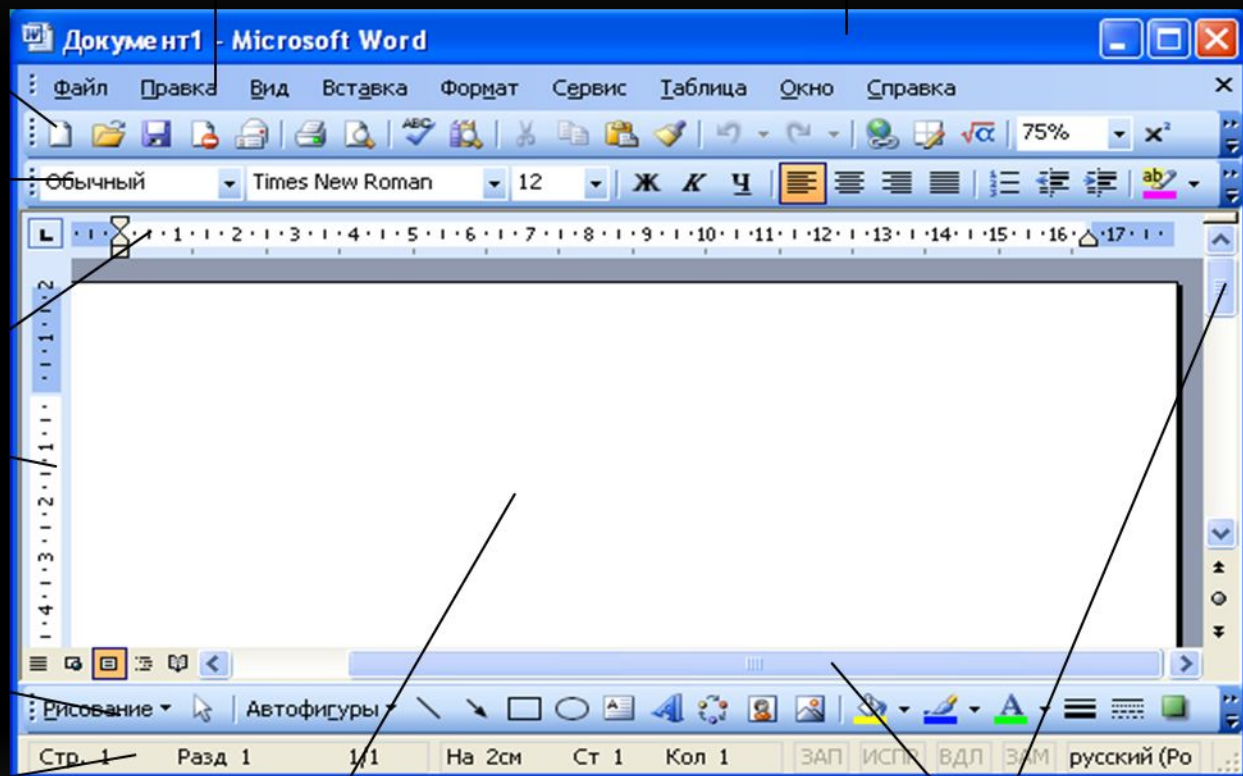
Документ1 - Microsoft Word

Файл Правка Вид Вставка Формат Сервис Таблица Окно Справка

75%

Обычный Times New Roman 12 Ж К Ч

· 1 · 2 · 3 · 4 · 5 · 6 · 7 · 8 · 9 · 10 · 11 · 12 · 13 · 14 · 15 · 16 · 17 ·

Рисование Автофигуры

Стр. 1 Разд 1 1/1 На 2см Ст 1 Кол 1 ЗАП ИСПР ВДЛ ЗАМ русский (Ро